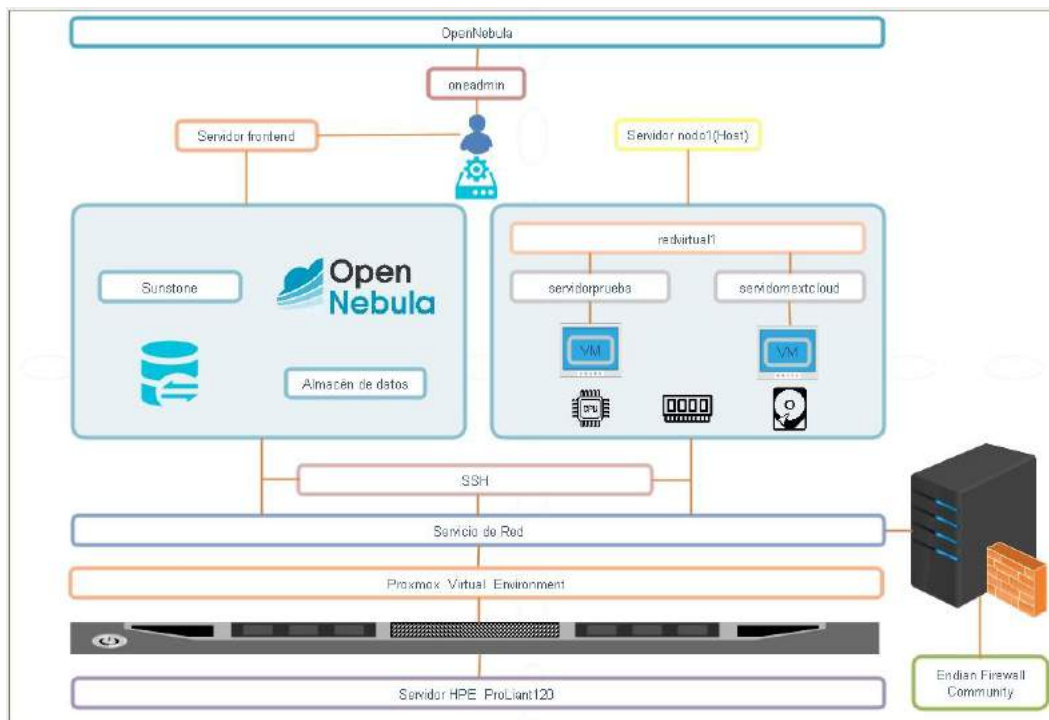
OpenNebula

oneadmin

Servidor frontend

Servidor nodo1(Host)

Sunstone

Open Nebula

Almacén de datos

redvirtual1

servidorprueba

servidornextcloud

VM

VM

CPU

SSH

Servicio de Red

Proxmox Virtual Environment

Servidor HPE ProLiant120

Endian Firewall Community